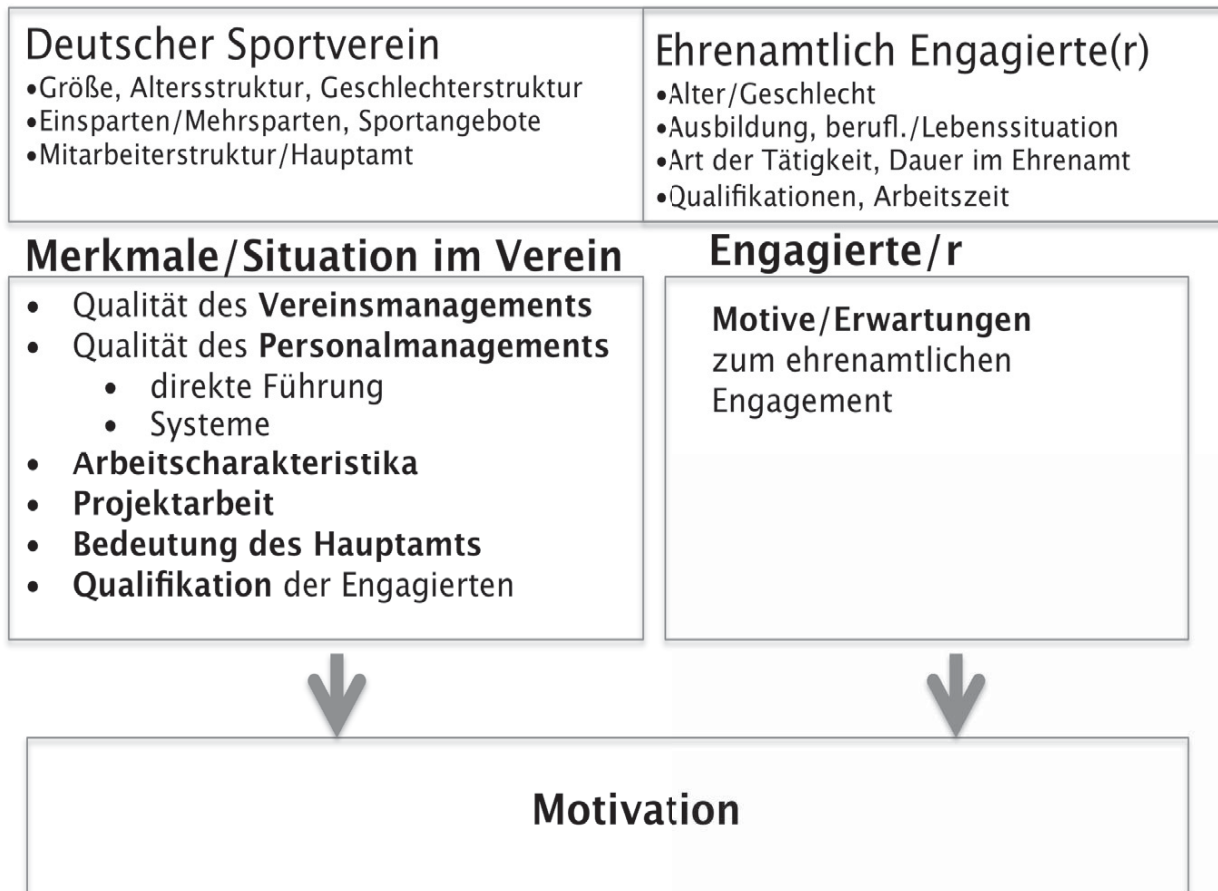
Deutscher Sportverein
•Größe, Altersstruktur, Geschlechterstruktur
•Einsparten/Mehrsparten, Sportangebote
•Mitarbeiterstruktur/Hauptamt

Ehrenamtlich Engagierte(r)
•Alter/Geschlecht
•Ausbildung, berufl./Lebenssituation
•Art der Tätigkeit, Dauer im Ehrenamt
•Qualifikationen, Arbeitszeit

Merkmale/Situation im Verein
• Qualität des Vereinsmanagements
• Qualität des Personalmanagements
  • direkte Führung
  • Systeme
• Arbeitscharakteristika
• Projektarbeit
• Bedeutung des Hauptamts
• Qualifikation der Engagierten

Engagierte/r
Motive/Erwartungen zum ehrenamtlichen Engagement

Motivation